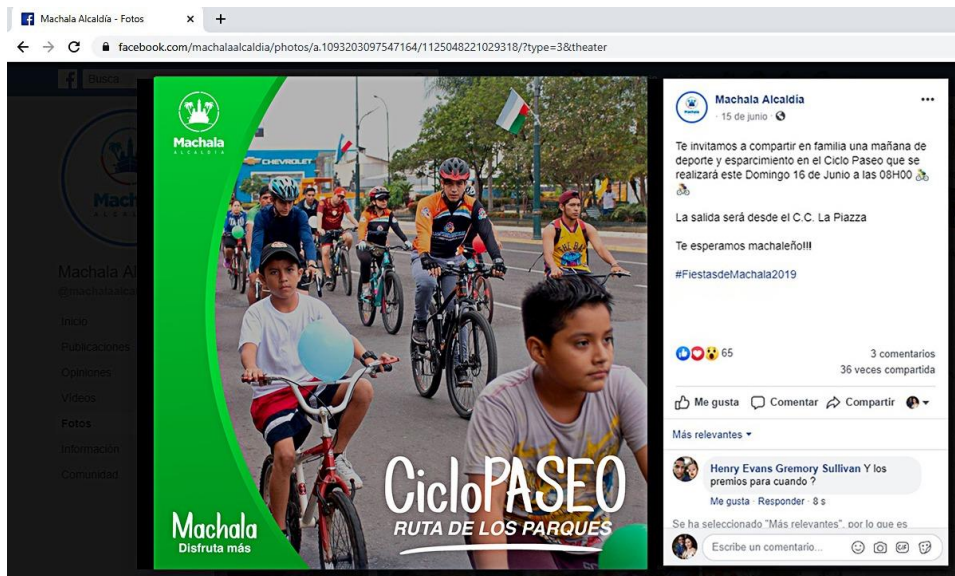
Machala Alcaldía - Fotos ×  +

facebook.com/machalaalcaldia/photos/a.1093203097547164/1125048221029318/?type=3&theater

Busca

Machala Al
@machalaalcal

Inicio
Publicaciones
Opiniones
Videos
Fotos
Información
Comunidad

Machala
ALCALDÍA

CHEVROLET

CicloPASEO
RUTA DE LOS PARQUES

Machala
Disfruta más

Machala Alcaldía
15 de junio ·

Te invitamos a compartir en familia una mañana de deporte y esparcimiento en el Ciclo Paseo que se realizará este Domingo 16 de Junio a las 08H00

La salida será desde el C.C. La Piazza

Te esperamos machaleño!!!

#FiestasdeMachala2019

65
3 comentarios
36 veces compartida

Me gusta  Comentar  Compartir

Más relevantes

Henry Evans Gremory Sullivan Y los premios para cuando ?
Me gusta · Responder · 8 s

Se ha seleccionado "Más relevantes", por lo que es

Escribe un comentario...